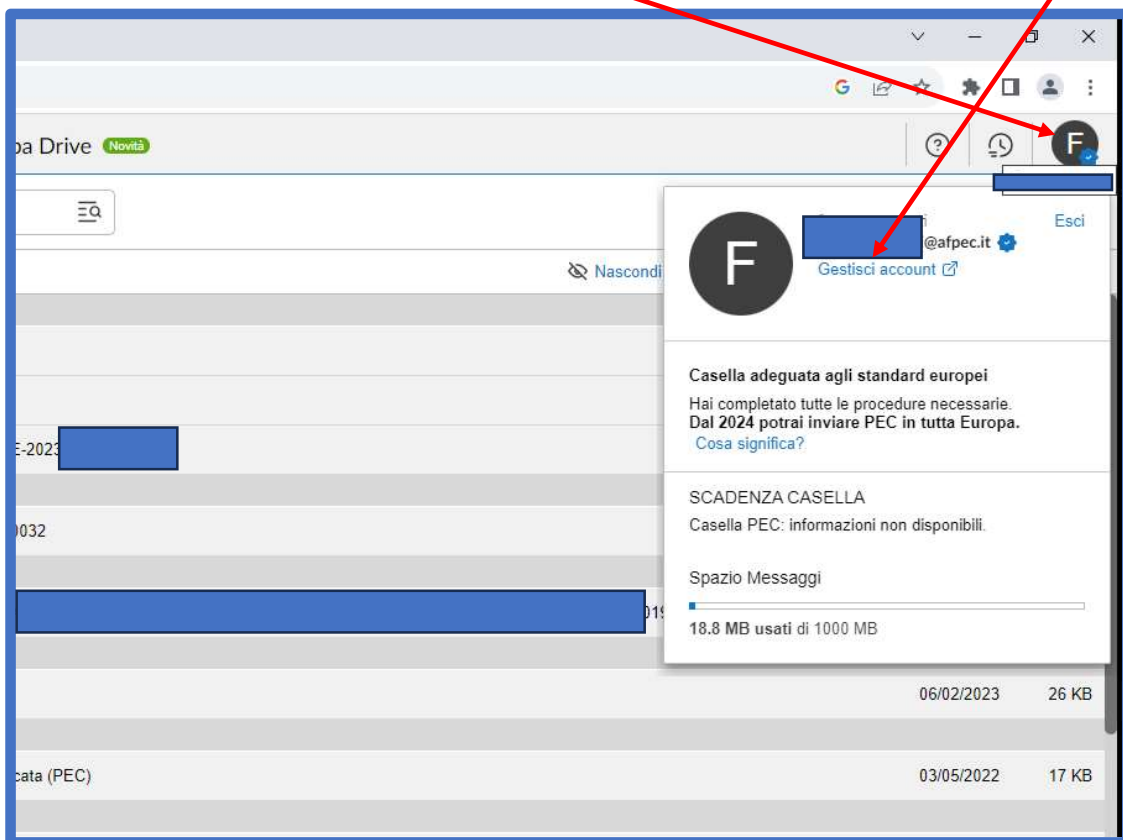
pa Drive Novità

Nascondi

E-2023

0032

019

06/02/2023 26 KB

cata (PEC) 03/05/2022 17 KB

F

Esci

@afpec.it

Gestisci account

Casella adeguata agli standard europei

Hai completato tutte le procedure necessarie. **Dal 2024 potrai inviare PEC in tutta Europa.**

Cosa significa?

SCADENZA CASELLA

Casella PEC: informazioni non disponibili.

Spazio Messaggi

**18.8 MB usati** di 1000 MB